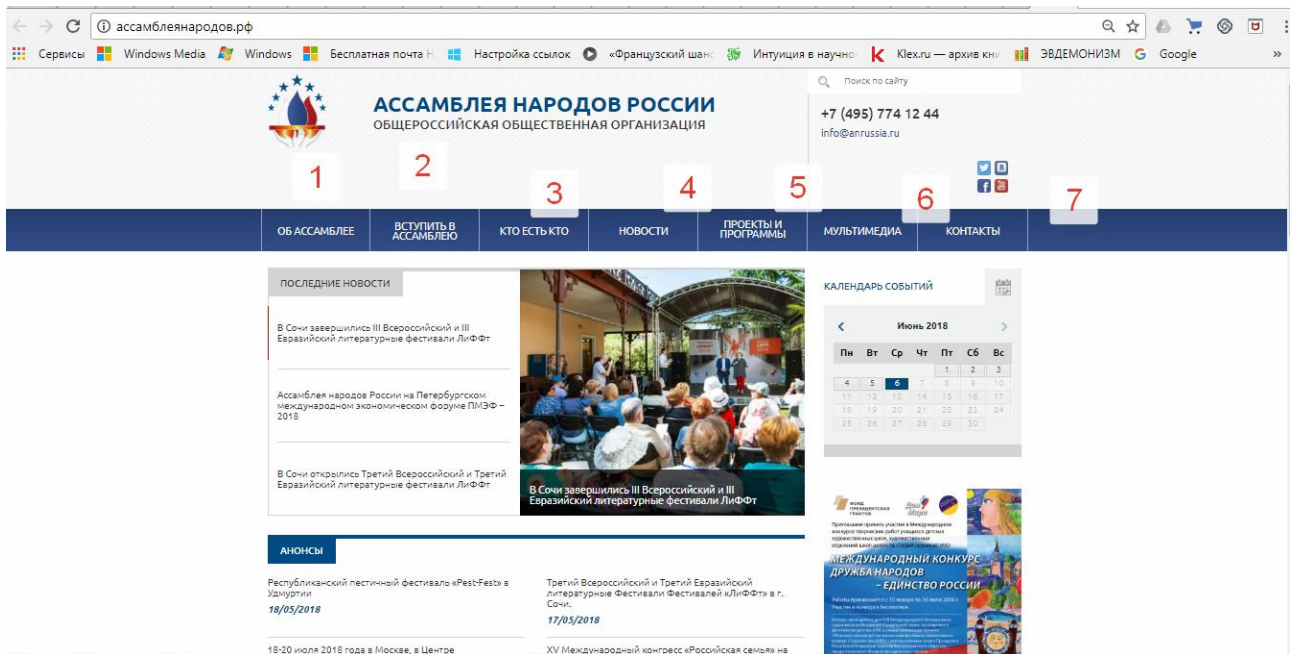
ассамблеянародов.рф

Сервисы Windows Media Windows Бесплатная почта Н Настройка ссылок «Французский шанс Интуиция в научно Klex.ru — архив кни ЭВДЕМОНИЗМ Google

Поиск по сайту

АССАМБЛЕЯ НАРОДОВ РОССИИ
ОБЩЕРОССИЙСКАЯ ОБЩЕСТВЕННАЯ ОРГАНИЗАЦИЯ

+7 (495) 774 12 44
info@anrussia.ru

1 2 3 4 5 6 7

ОБ АССАМБЛЕЕ | ВСТУПИТЬ В АССАМБЛЕЮ | КТО ЕСТЬ КТО | НОВОСТИ | ПРОЕКТЫ И ПРОГРАММЫ | МУЛЬТИМЕДИА | КОНТАКТЫ

ПОСЛЕДНИЕ НОВОСТИ

В Сочи завершились III Всероссийский и III Евразийский литературные фестивали ЛиФФт

Ассамблея народов России на Петербургском международном экономическом форуме ПМЭФ – 2018

В Сочи открылись Третий Всероссийский и Третий Евразийский литературные фестивали ЛиФФт

В Сочи завершились III Всероссийский и III Евразийский литературные фестивали ЛиФФт

КАЛЕНДАРЬ СОБЫТИЙ

Июнь 2018

| Пн | Вт | Ср | Чт | Пт | Сб | Вс |
|---|---|---|---|---|---|---|
| | | | | 1 | 2 | 3 |
| 4 | 5 | 6 | 7 | 8 | 9 | 10 |
| 11 | 12 | 13 | 14 | 15 | 16 | 17 |
| 18 | 19 | 20 | 21 | 22 | 23 | 24 |
| 25 | 26 | 27 | 28 | 29 | 30 | |

АНОНСЫ

Республиканский пестичный фестиваль «Pest-Fest» в Удмуртии
18/05/2018

Третий Всероссийский и Третий Евразийский литературные Фестивали Фестивалей «ЛиФФт» в г. Сочи.
17/05/2018

18-20 июля 2018 года в Москве, в Центре

XV Международный конгресс «Российская семья» на

Фонд президентских грантов

МЕЖДУНАРОДНЫЙ КОНКУРС ДРУЖБА НАРОДОВ – ЕДИНСТВО РОССИИ